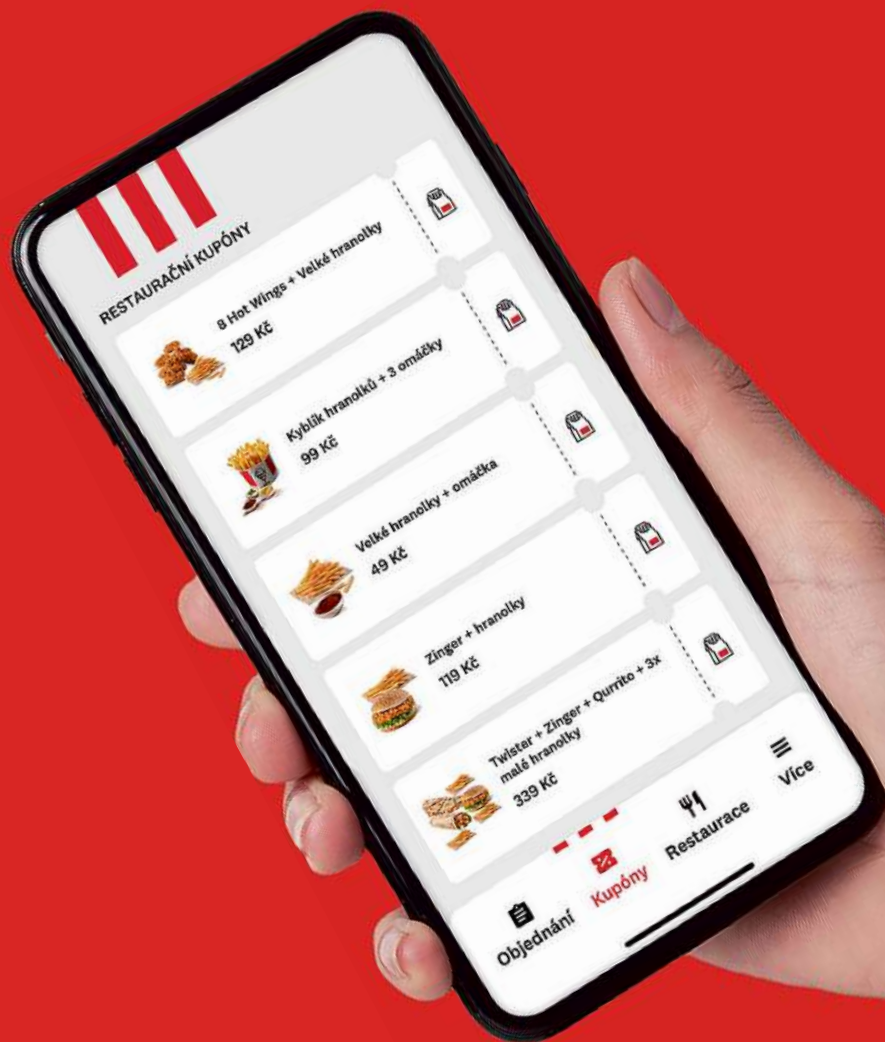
RESTAURAČNÍ KUPÓNY

8 Hot Wings + Velké hranolky
129 Kč

Kyblík hranolků + 3 omáčky
99 Kč

Velké hranolky + omáčka
49 Kč

Zinger + hranolky
119 Kč

Twister + Zinger + Qurrito + 3x malé hranolky
339 Kč

Objednání
Kupóny
Restaurace
Více